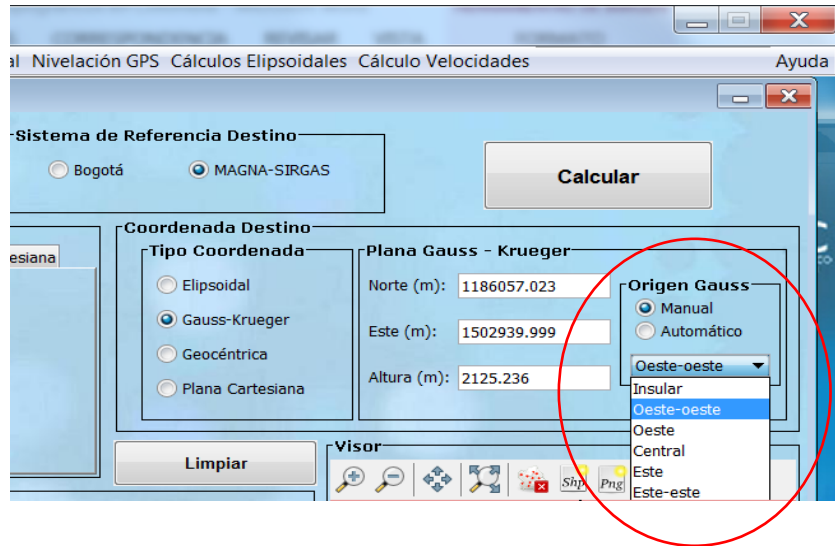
al Nivelación GPS Cálculos Elipsoidales Cálculo Velocidades Ayuda

Sistema de Referencia Destino
Bogotá
MAGNA-SIRGAS

Calcular

Coordenada Destino
esiana
Tipo Coordenada
Elipsoidal
Gauss-Krueger
Geocéntrica
Plana Cartesiana

Plana Gauss - Krueger
Norte (m): 1186057.023
Este (m): 1502939.999
Altura (m): 2125.236

Origen Gauss
Manual
Automático
Oeste-oeste
Insular
Oeste-oeste
Oeste
Central
Este
Este-este

Limpiar

Visor
Shp
Png